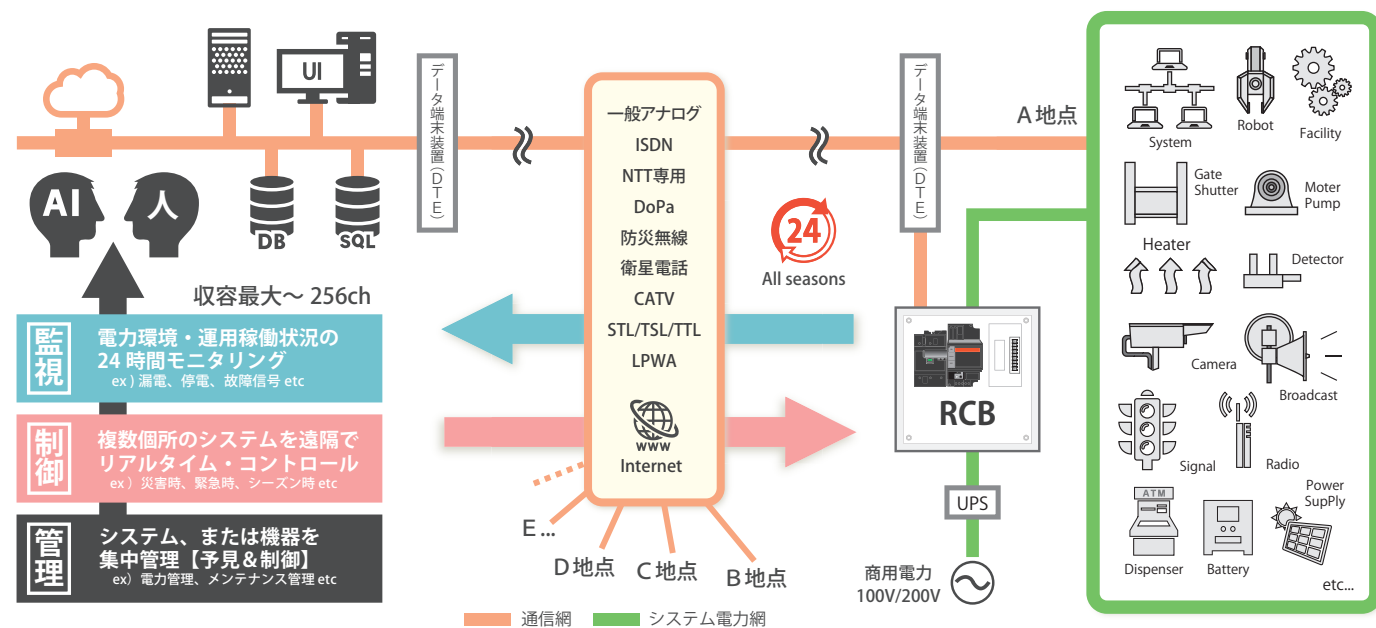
UI

データ端末装置（DTE）

データ端末装置（DTE）

A 地点

AI

人

DB

SQL

一般アナログ
ISDN
NTT専用
DoPa
防災無線
衛星電話
CATV
STL/TSL/TTL
LPWA

www
Internet

24
All seasons

収容最大～ 256ch

監視

電力環境・運用稼働状況の
24 時間モニタリング
ex ) 漏電、停電、故障信号 etc

制御

複数個所のシステムを遠隔で
リアルタイム・コントロール
ex ）災害時、緊急時、シーズン時 etc

管理

システム、または機器を
集中管理【予見＆制御】
ex）電力管理、メンテナンス管理 etc

RCB

UPS

E ...

D 地点

C 地点

B 地点

商用電力
100V/200V

System

Robot

Facility

Gate
Shutter

Moter
Pump

Heater

Detector

Camera

Broadcast

Signal

Radio

ATM

Dispenser

Battery

Power
SupPly

etc...

通信網

システム電力網